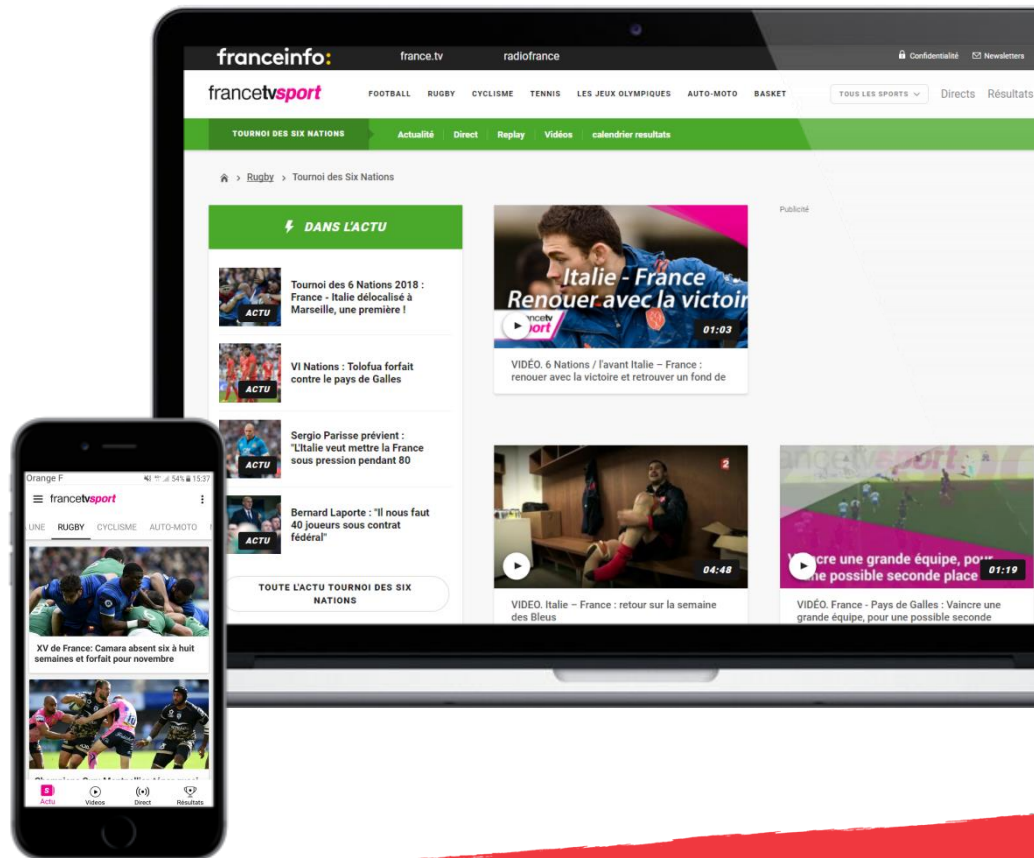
franceinfo: france.tv radiofrance Confidentialité Newsletters

francetvsport FOOTBALL RUGBY CYCLISME TENNIS LES JEUX OLYMPIQUES AUTO-MOTO BASKET TOUS LES SPORTS Directs Résultats

TOURNOI DES SIX NATIONS Actualité Direct Replay Vidéos calendrier resultats

Rugby > Tournoi des Six Nations

DANS L'ACTU

ACTU Tournoi des 6 Nations 2018 : France - Italie délocalisé à Marseille, une première !

ACTU VI Nations : Tolofua forfait contre le pays de Galles

ACTU Sergio Parisse prévient : "L'Italie veut mettre la France sous pression pendant 80

ACTU Bernard Laporte : "Il nous faut 40 joueurs sous contrat fédéral"

TOUTE L'ACTU TOURNOI DES SIX NATIONS

Italie - France Renouer avec la victoir
francetv sport
01:03
VIDÉO. 6 Nations / l'avant Italie – France : renouer avec la victoire et retrouver un fond de

Publicité

2
04:48
VIDÉO. Italie – France : retour sur la semaine des Bleus

francetvsport
Vaincre une grande équipe, pour une possible seconde place
01:19
VIDÉO. France - Pays de Galles : Vaincre une grande équipe, pour une possible seconde

Orange F 54% 15:37
francetvsport
UNE RUGBY CYCLISME AUTO-MOTO
XV de France: Camara absent six à huit semaines et forfait pour novembre
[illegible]
Actu Videos Direct Résultats